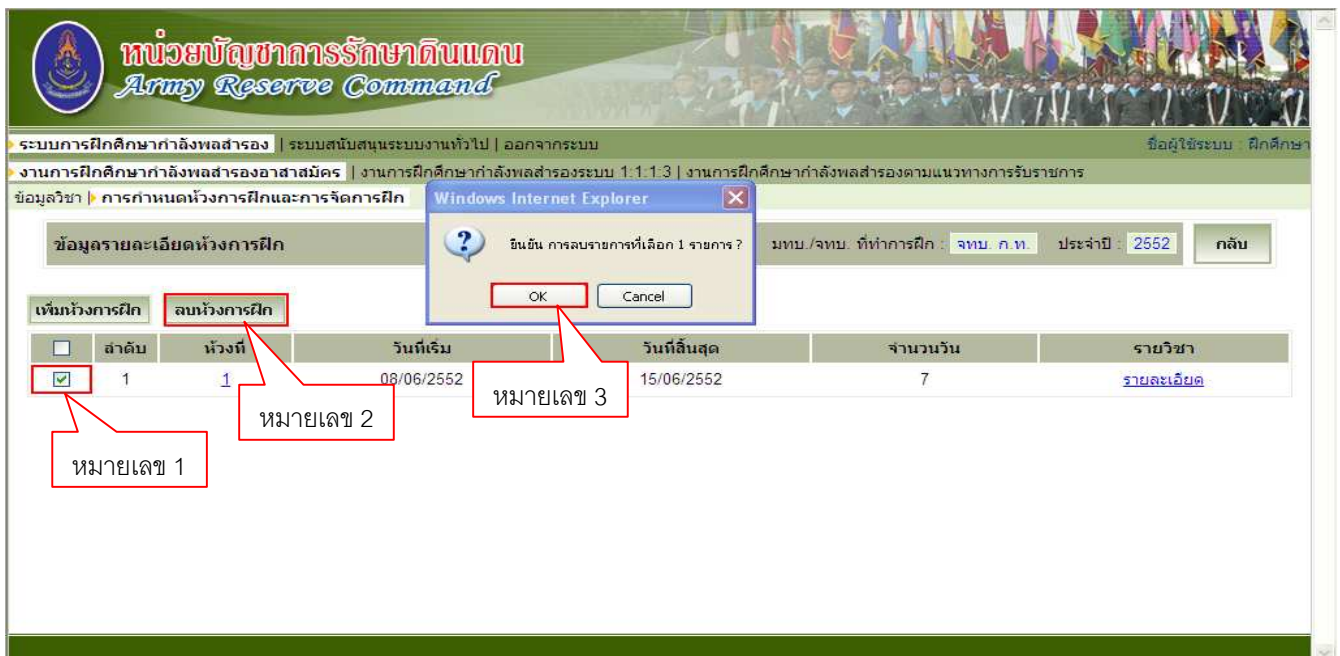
หน่วยบัญชาการรักษาดินแดน
Army Reserve Command

ระบบการฝึกศึกษากำลังพลสำรอง | ระบบสนับสนุนระบบงานทั่วไป | ออกจากระบบ
ชื่อผู้ใช้ระบบ : ฝึกศึกษา

งานการฝึกศึกษากำลังพลสำรองอาสาสมัคร | งานการฝึกศึกษากำลังพลสำรองระบบ 1:1:1:3 | งานการฝึกศึกษากำลังพลสำรองตามแนวทางการรับราชการ

ข้อมูลวิชา | การกำหนดห้วงการฝึกและการจัดการฝึก

ข้อมูลรายละเอียดห้วงการฝึก
มทบ./จทบ. ที่ทำการฝึก : จทบ. ก.ท.
ประจำปี : 2552
กลับ

Windows Internet Explorer
ยืนยัน การลบรายการที่เลือก 1 รายการ ?
OK
Cancel

เพิ่มห้วงการฝึก
ลบห้วงการฝึก

| | ลำดับ | ห้วงที่ | วันที่เริ่ม | วันที่สิ้นสุด | จำนวนวัน | รายวิชา |
|---|---|---|---|---|---|---|
| ☑ | 1 | 1 | 08/06/2552 | 15/06/2552 | 7 | รายละเอียด |

หมายเลข 3
หมายเลข 2
หมายเลข 1